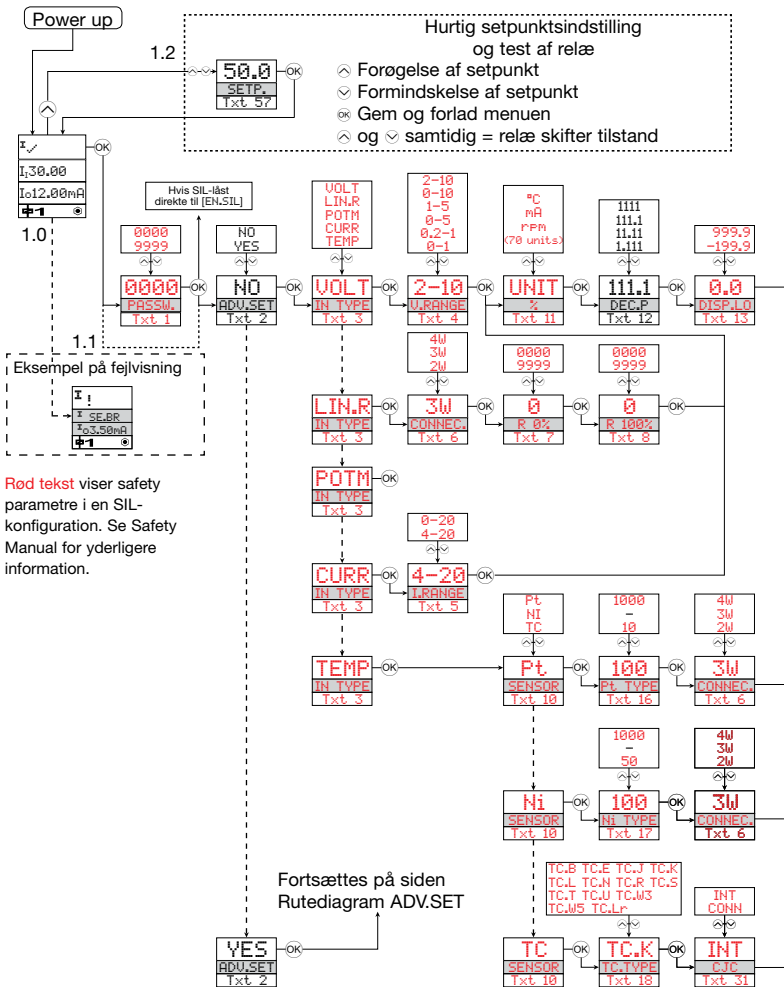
Power up

1.2

50.0
SETP.
Txt 57

OK

Hurtig setpunktsindstilling og test af relæ
Forøgelse af setpunkt
Formindskelse af setpunkt
OK Gem og forlad menuen
og samtidig = relæ skifter tilstand

I₁30.00
Io12.00mA

OK

1.0

Hvis SIL-låst direkte til [EN.SIL]

0000
9999

0000
PASSW.
Txt 1

OK

NO
YES

NO
ADV.SET
Txt 2

OK

VOLT
LIN.R
POTM
CURR
TEMP

VOLT
IN TYPE
Txt 3

OK

2-10
0-10
1-5
0-5
0.2-1
0-1

2-10
V.RANGE
Txt 4

OK

°C
mA
rpm
(70 units)

UNIT
%
Txt 11

OK

1111
111.1
11.11
1.111

111.1
DEC.P
Txt 12

OK

999.9
-199.9

0.0
DISP.LO
Txt 13

1.1

Eksempel på fejlvisning

I !
I SE.BR
Io3.50mA

Rød tekst viser safety parametre i en SIL-konfiguration. Se Safety Manual for yderligere information.

LIN.R
IN TYPE
Txt 3

OK

4W
3W
2W

3W
CONNEC.
Txt 6

OK

0000
9999

0
R 0%
Txt 7

OK

0000
9999

0
R 100%
Txt 8

OK

POTM
IN TYPE
Txt 3

OK

0-20
4-20

CURR
IN TYPE
Txt 3

OK

4-20
I.RANGE
Txt 5

OK

Pt
NI
TC

1000
-
10

4W
3W
2W

TEMP
IN TYPE
Txt 3

OK

Pt.
SENSOR
Txt 10

OK

100
Pt TYPE
Txt 16

OK

3W
CONNEC.
Txt 6

1000
-
50

4W
3W
2W

Ni
SENSOR
Txt 10

OK

100
Ni TYPE
Txt 17

OK

3W
CONNEC.
Txt 6

Fortsættes på siden Rutediagram ADV.SET

TC.B TC.E TC.J TC.K
TC.L TC.N TC.R TC.S
TC.T TC.U TC.W3
TC.W5 TC.Lr

INT
CONN

YES
ADV.SET
Txt 2

OK

TC
SENSOR
Txt 10

OK

TC.K
TC.TYPE
Txt 18

OK

INT
CJC
Txt 31